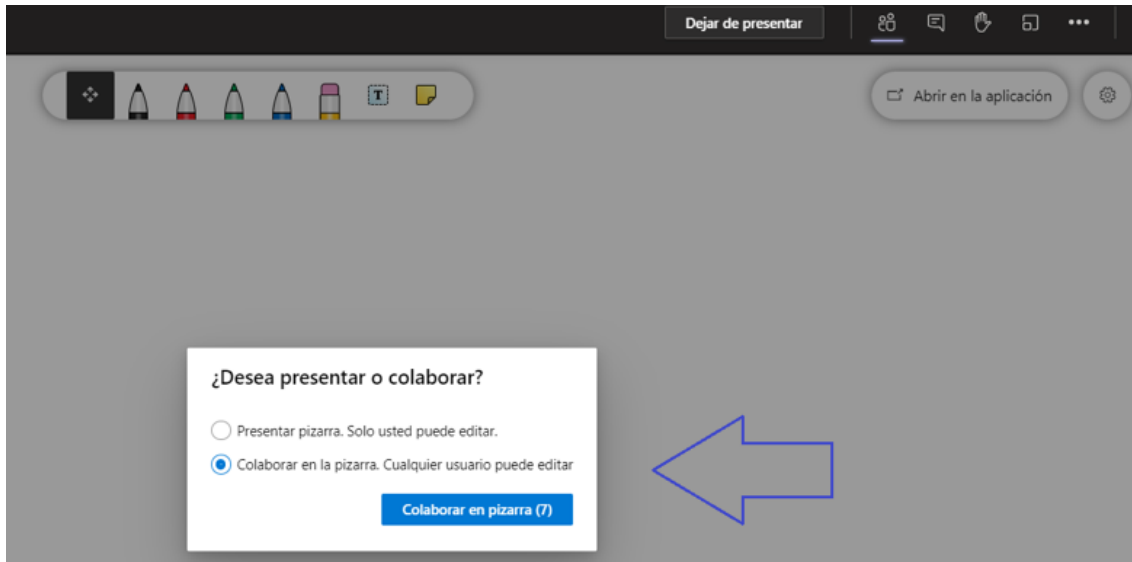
Dejar de presentar

•••

Abrir en la aplicación

¿Desea presentar o colaborar?

Presentar pizarra. Solo usted puede editar.

Colaborar en la pizarra. Cualquier usuario puede editar

Colaborar en pizarra (7)